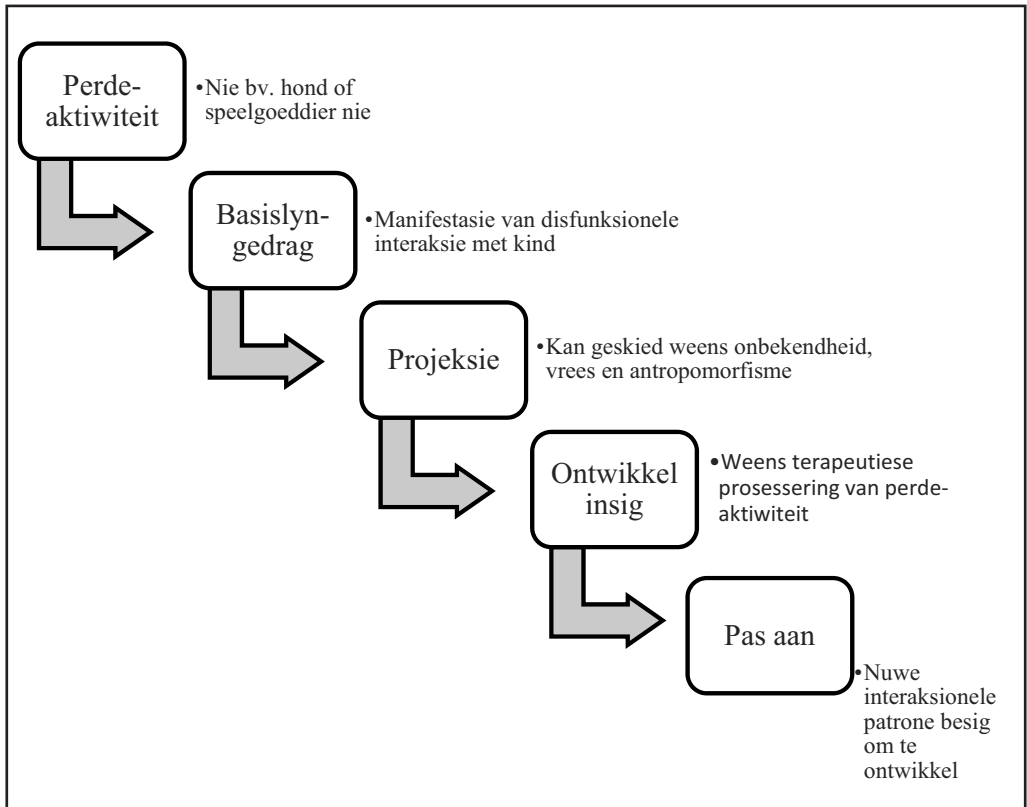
Perde-aktiwiteit

•Nie bv. hond of speelgoeddier nie

Basislyn-gedrag

•Manifestasie van disfunksionele interaksie met kind

Projeksie

•Kan geskied weens onbekendheid, vrees en antropomorfisme

Ontwikkel insig

•Weens terapeutiese prosessering van perde-aktiwiteit

Pas aan

•Nuwe interaksionele patrone besig om te ontwikkel